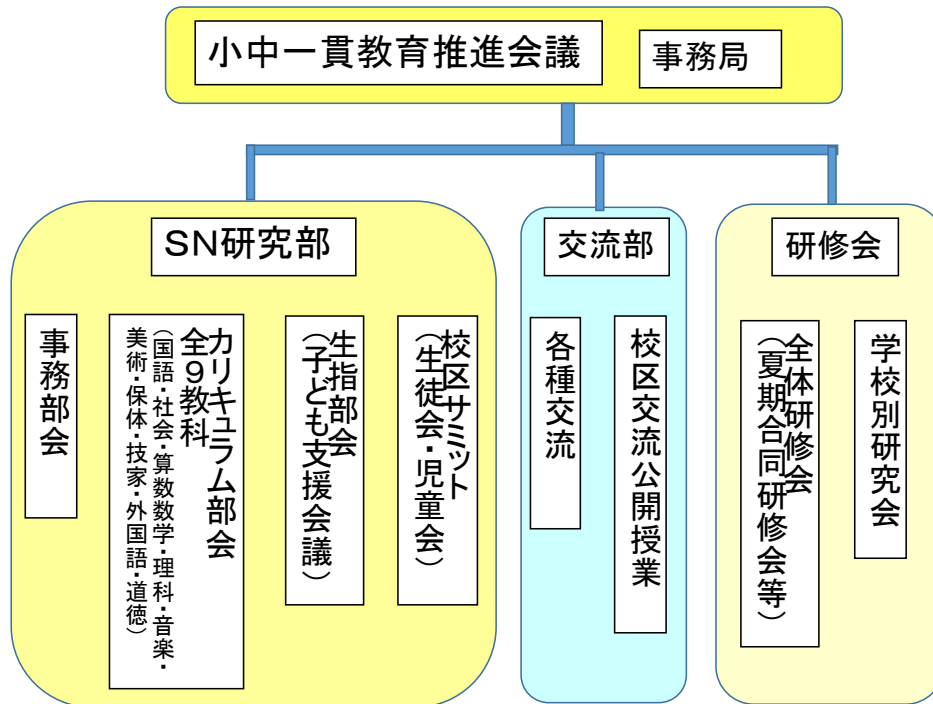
小中一貫教育推進会議

事務局

SN研究部

事務部会

カリキュラム部会 全9教科 (国語・社会・算数数学・理科・音楽・美術・保体・技家・外国語・道徳)

生指部会 (子ども支援会議)

校区サミット (生徒会・児童会)

交流部

各種交流

校区交流公開授業

研修会

全体研修会 (夏期合同研修会等)

学校別研究会